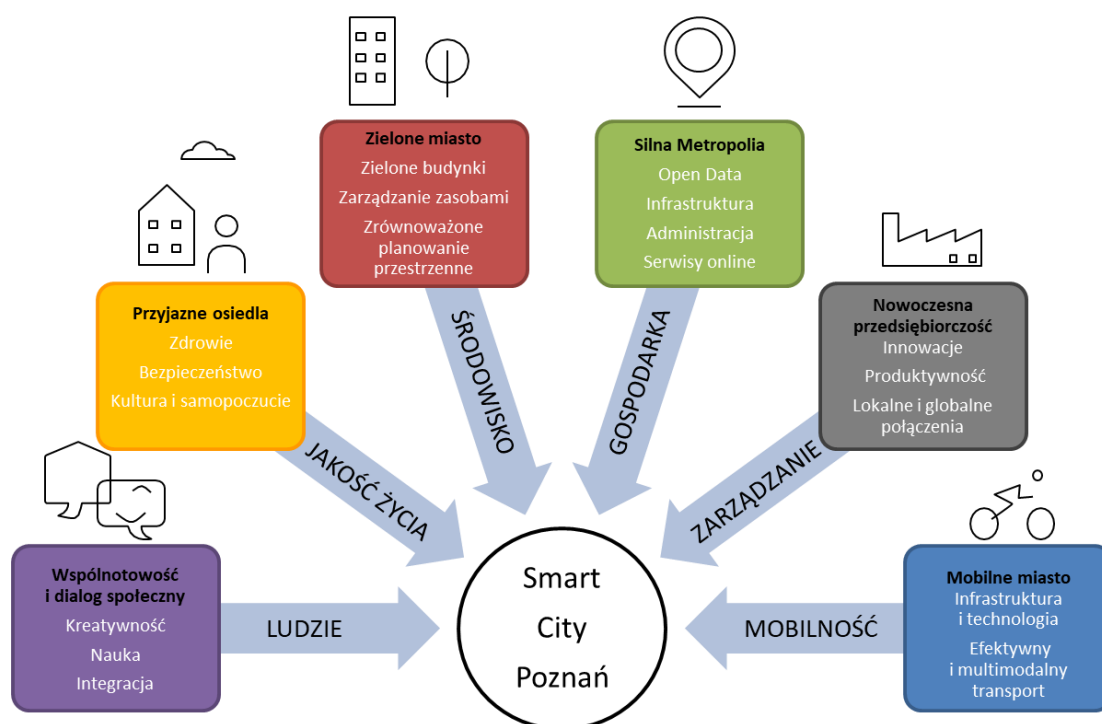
Zielone miasto
Zielone budynki
Zarządzanie zasobami
Zrównoważone planowanie przestrzenne

Silna Metropolia
Open Data
Infrastruktura
Administracja
Serwisy online

Przyjazne osiedla
Zdrowie
Bezpieczeństwo
Kultura i samopoczucie

Nowoczesna przedsiębiorczość
Innowacje
Produktywność
Lokalne i globalne połączenia

ŚRODOWISKO

GOSPODARKA

JAKOŚĆ ŻYCIA

ZARZĄDZANIE

Wspólnotowość i dialog społeczny
Kreatywność
Nauka
Integracja

LUDZIE

Smart City Poznań

MOBILNOŚĆ

Mobilne miasto
Infrastruktura i technologia
Efektywny i multimodalny transport